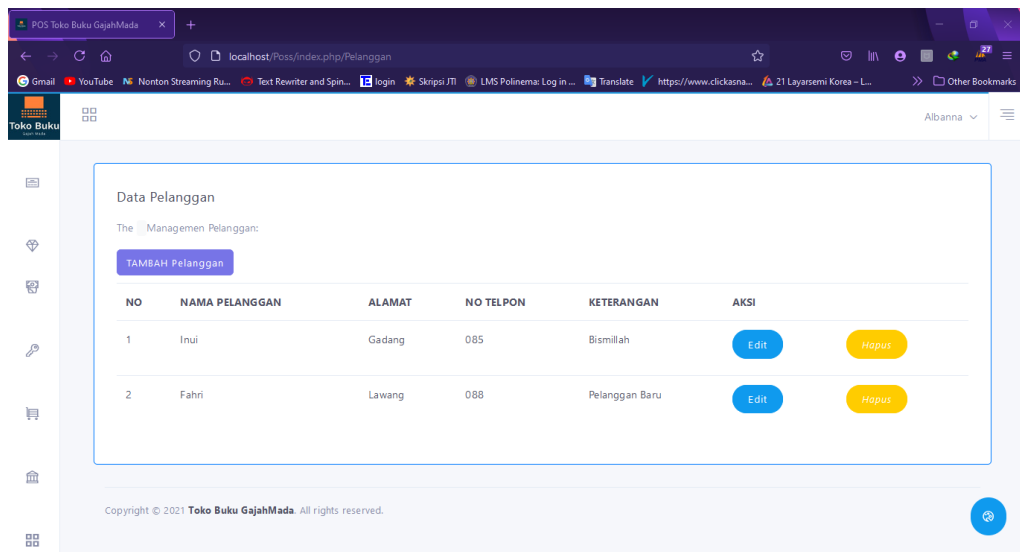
POS Toko Buku GajahMada ×

localhost/Poss/index.php/Pelanggan

Gmail YouTube Nonton Streaming Ru... Text Rewriter and Spin... login Skripsi JTI LMS Polinema: Log in ... Translate https://www.clickasna... 21 Layarsemi Korea – L... Other Bookmarks

27

Toko Buku

Albanna

Data Pelanggan

The Managemen Pelanggan:

TAMBAH Pelanggan

| NO | NAMA PELANGGAN | ALAMAT | NO TELPON | KETERANGAN | AKSI | |
|---|---|---|---|---|---|---|
| 1 | Inui | Gadang | 085 | Bismillah | Edit | Hapus |
| 2 | Fahri | Lawang | 088 | Pelanggan Baru | Edit | Hapus |

Copyright © 2021 Toko Buku GajahMada. All rights reserved.